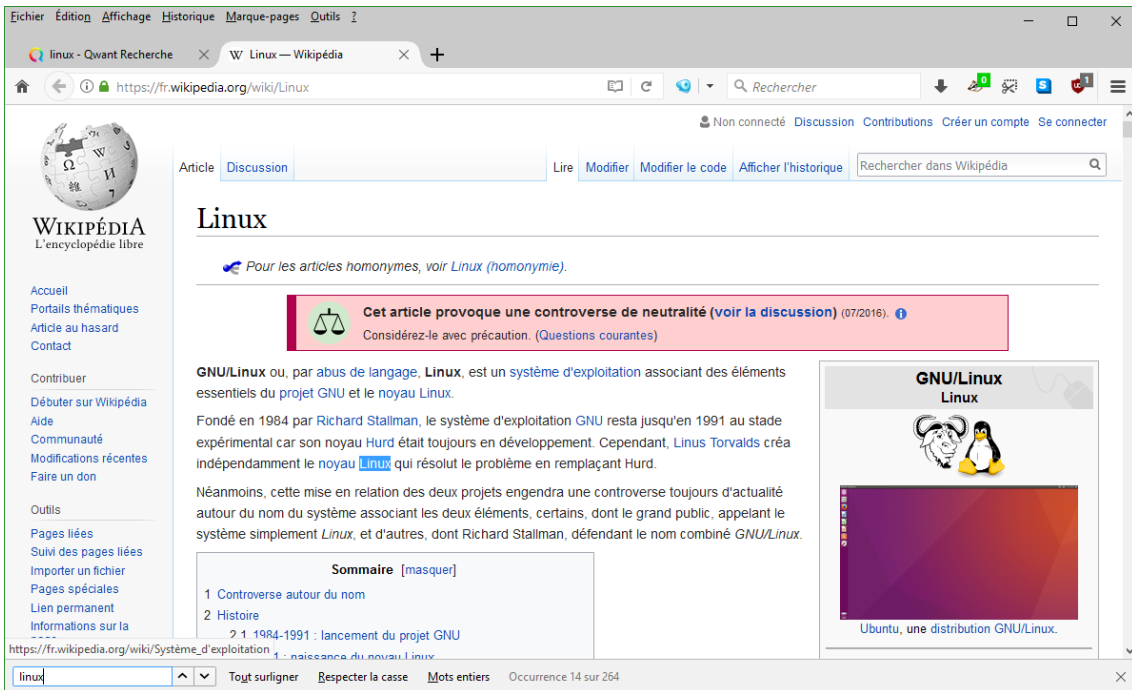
Fichier Édition Affichage Historique Marque-pages Outils ?

linux - Qwant Recherche × W Linux — Wikipédia × +

https://fr.wikipedia.org/wiki/Linux

Rechercher

Non connecté Discussion Contributions Créer un compte Se connecter

WIKIPÉDIA
L'encyclopédie libre

Article Discussion Lire Modifier Modifier le code Afficher l'historique Rechercher dans Wikipédia

Linux

Pour les articles homonymes, voir Linux (homonymie).

Cet article provoque une controverse de neutralité (voir la discussion) (07/2016).
Considérez-le avec précaution. (Questions courantes)

Accueil
Portails thématiques
Article au hasard
Contact

Contribuer
Débuter sur Wikipédia
Aide
Communauté
Modifications récentes
Faire un don

Outils
Pages liées
Suivi des pages liées
Importer un fichier
Pages spéciales
Lien permanent
Informations sur la

GNU/Linux ou, par abus de langage, Linux, est un système d'exploitation associant des éléments essentiels du projet GNU et le noyau Linux.

Fondé en 1984 par Richard Stallman, le système d'exploitation GNU resta jusqu'en 1991 au stade expérimental car son noyau Hurd était toujours en développement. Cependant, Linus Torvalds créa indépendamment le noyau Linux qui résolut le problème en remplaçant Hurd.

Néanmoins, cette mise en relation des deux projets engendra une controverse toujours d'actualité autour du nom du système associant les deux éléments, certains, dont le grand public, appelant le système simplement Linux, et d'autres, dont Richard Stallman, défendant le nom combiné GNU/Linux.

GNU/Linux
Linux

Ubuntu, une distribution GNU/Linux.

Sommaire [masquer]
1 Controverse autour du nom
2 Histoire
2.1 1984-1991 : lancement du projet GNU
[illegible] : naissance du noyau Linux

https://fr.wikipedia.org/wiki/Système_d'exploitation

linux Tout surligner Respecter la casse Mots entiers Occurrence 14 sur 264